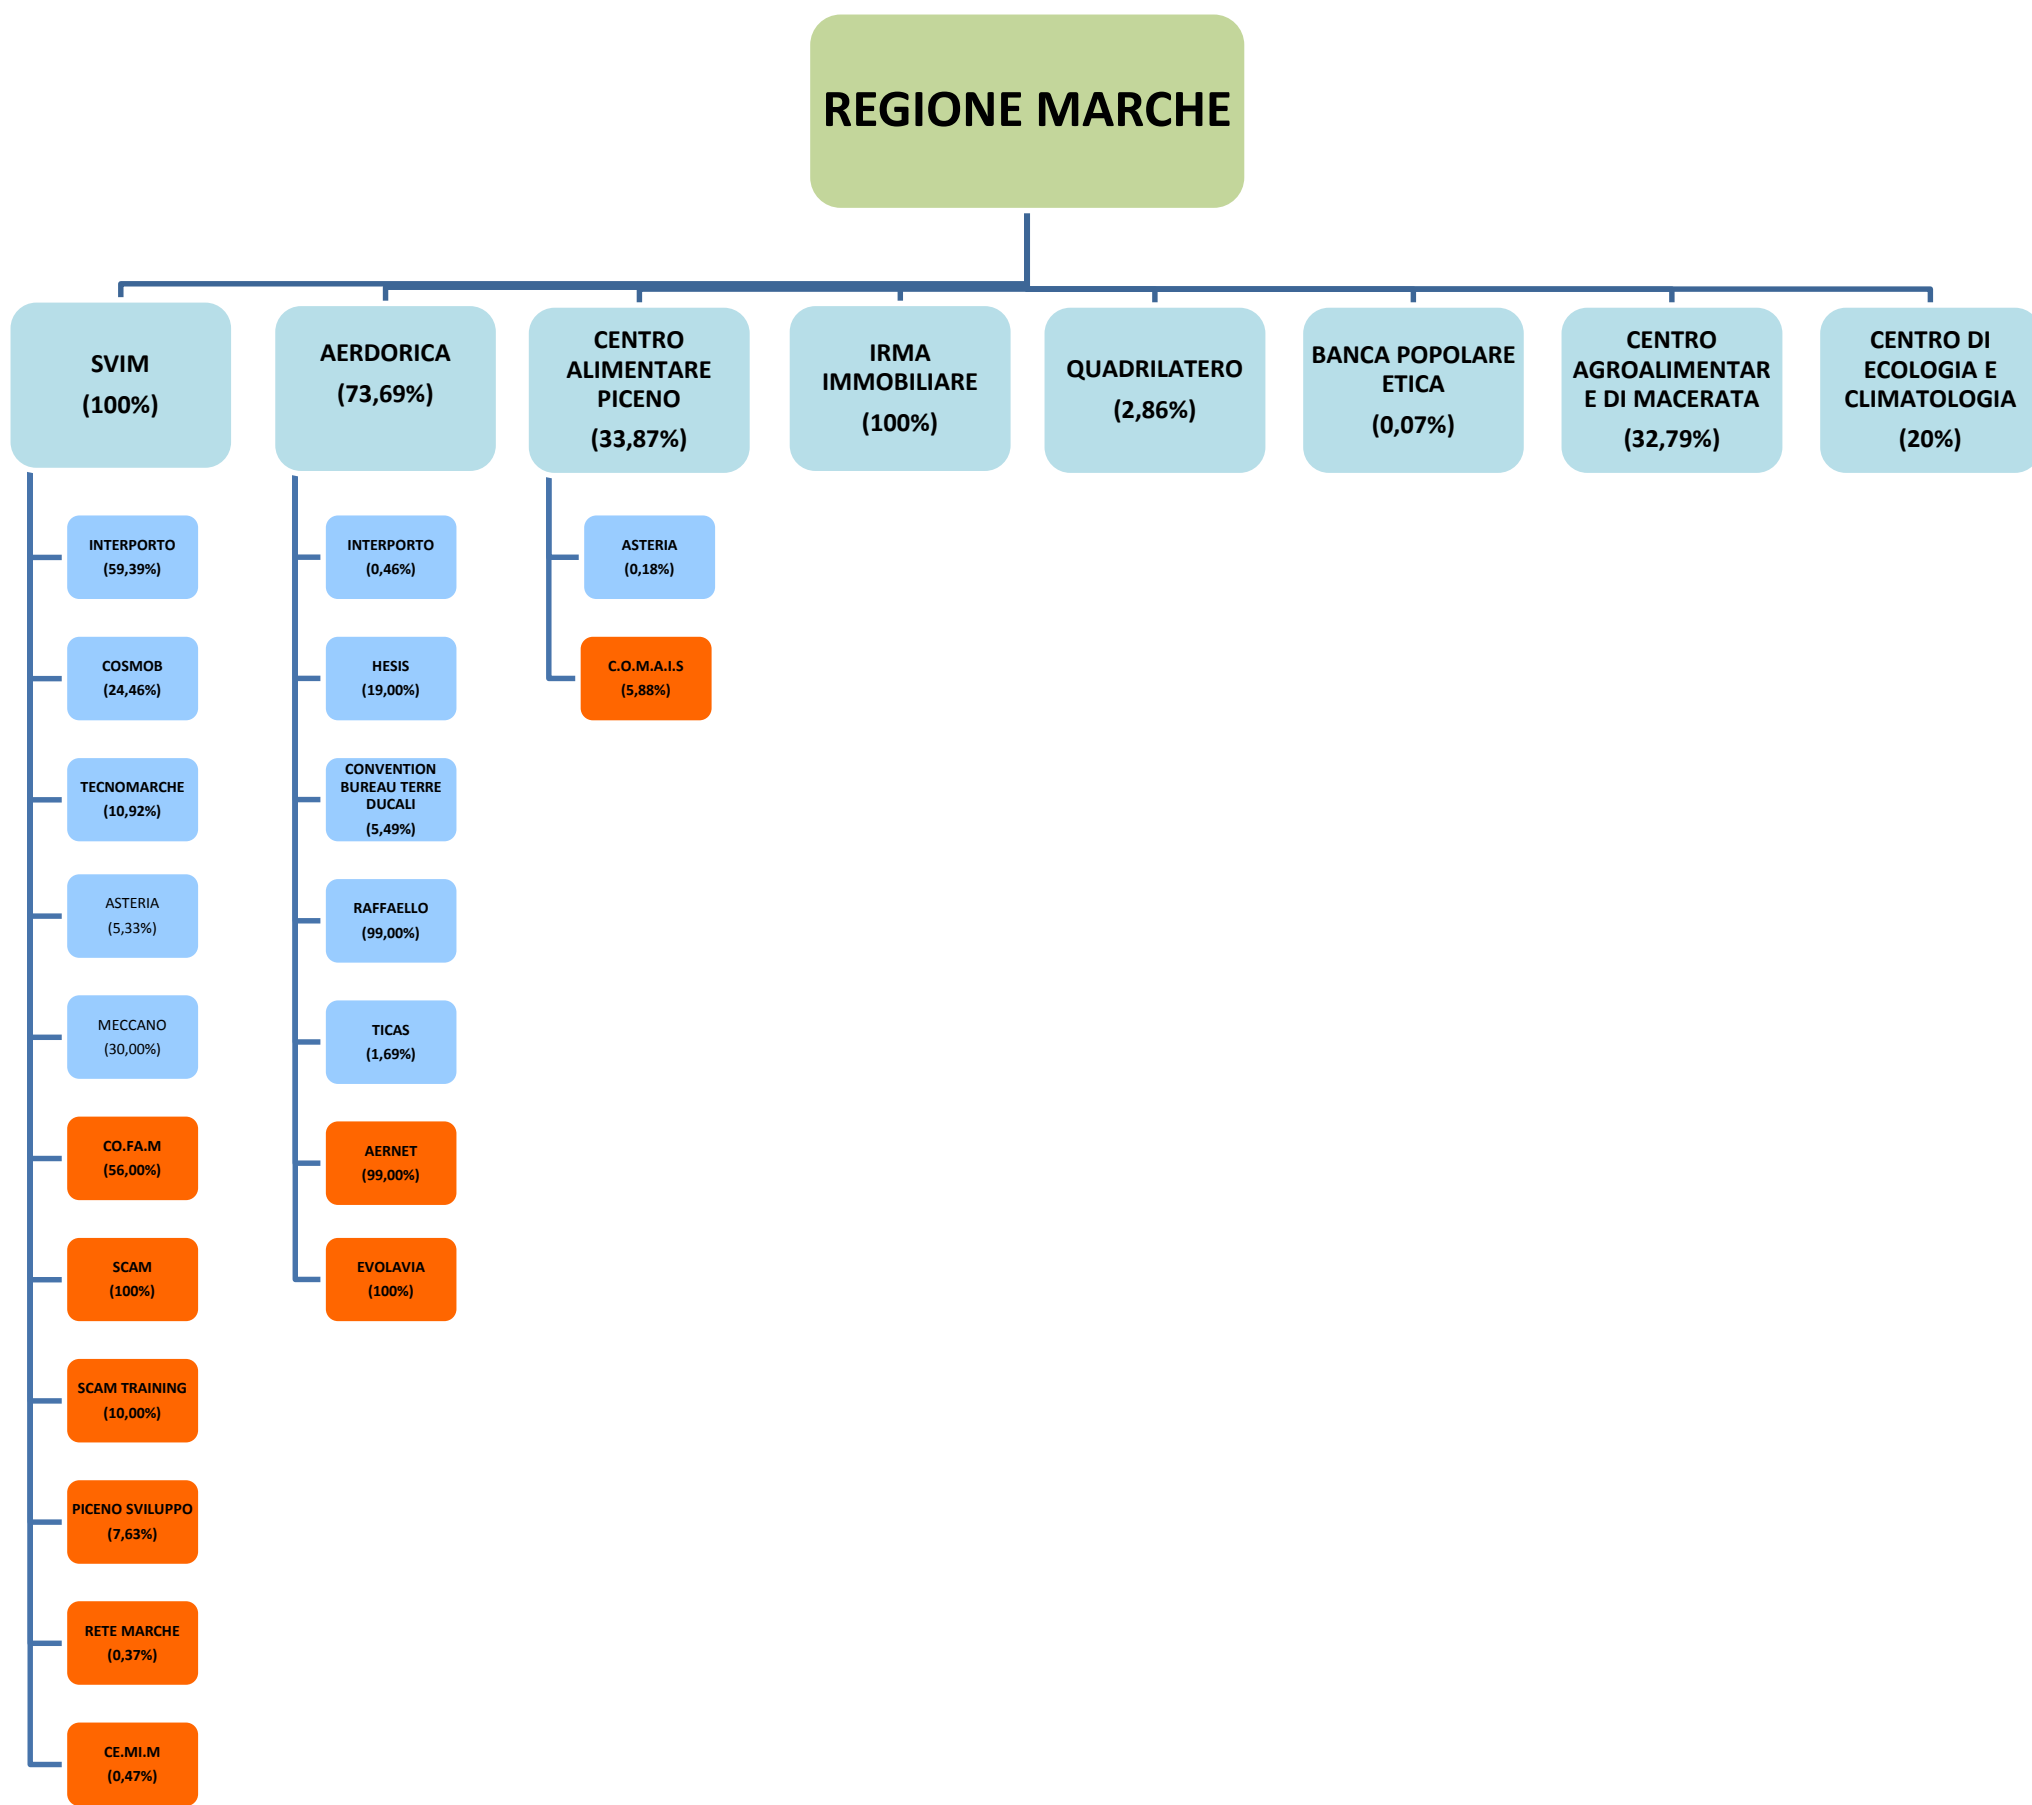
REGIONE MARCHE

SVIM
(100%)

INTERPORTO
(59,39%)

COSMOB
(24,46%)

TECNOMARCHE
(10,92%)

ASTERIA
(5,33%)

MECCANO
(30,00%)

CO.FA.M
(56,00%)

SCAM
(100%)

SCAM TRAINING
(10,00%)

PICENO SVILUPPO
(7,63%)

RETE MARCHE
(0,37%)

CE.MI.M
(0,47%)

AERDORICA
(73,69%)

INTERPORTO
(0,46%)

HESIS
(19,00%)

CONVENTION BUREAU TERRE DUCALI
(5,49%)

RAFFAELLO
(99,00%)

TICAS
(1,69%)

AERNET
(99,00%)

EVOLAVIA
(100%)

CENTRO ALIMENTARE PICENO
(33,87%)

ASTERIA
(0,18%)

C.O.M.A.I.S
(5,88%)

IRMA IMMOBILIARE
(100%)

QUADRILATERO
(2,86%)

BANCA POPOLARE ETICA
(0,07%)

CENTRO AGROALIMENTARE DI MACERATA
(32,79%)

CENTRO DI ECOLOGIA E CLIMATOLOGIA
(20%)